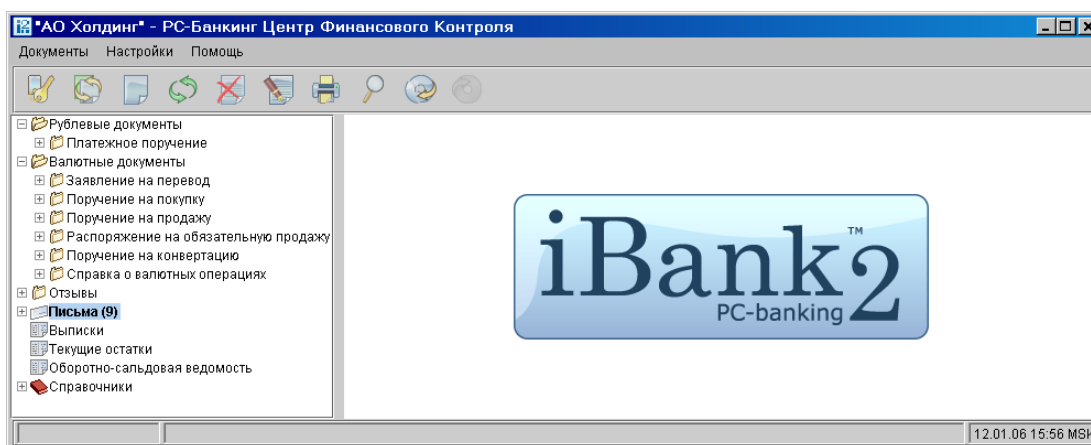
"АО Холдинг" - PC-Банкинг Центр Финансового Контроля

Документы Настройки Помощь

Рублевые документы
Платежное поручение
Валютные документы
Заявление на перевод
Поручение на покупку
Поручение на продажу
Распоряжение на обязательную продажу
Поручение на конвертацию
Справка о валютных операциях
Отзывы
Письма (9)
Выписки
Текущие остатки
Оборотно-сальдовая ведомость
Справочники

iBank2™
PC-banking

12.01.06 15:56 MSK